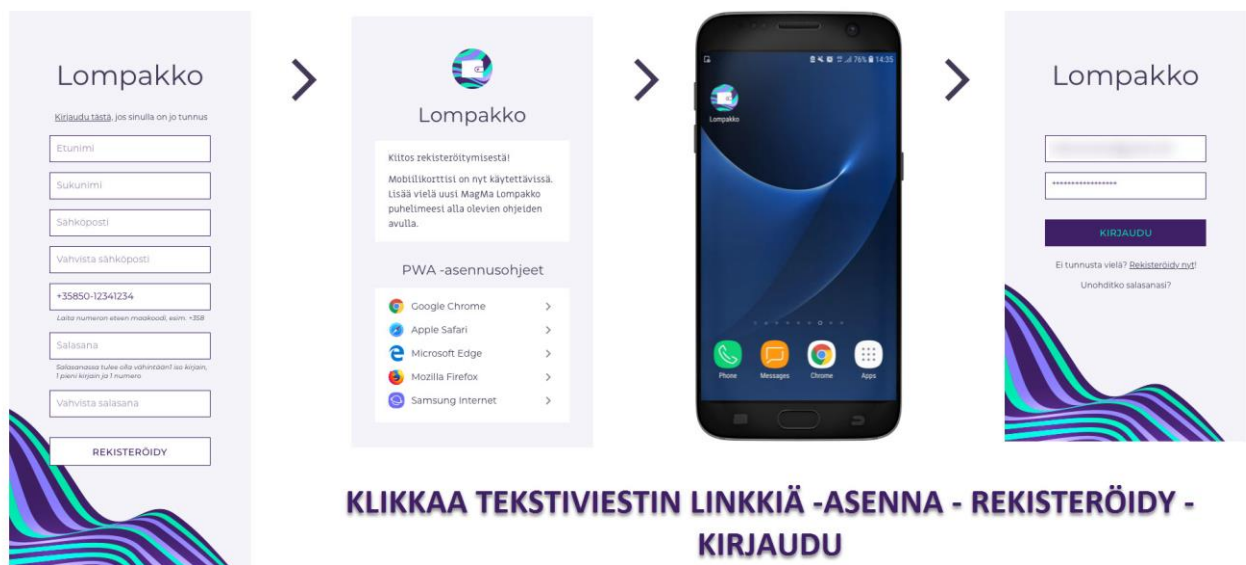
Lompakko

Kirjaudu tästä, jos sinulla on jo tunnus

Etunimi

Sukunimi

Sähköposti

Vahvista sähköposti

+35850-12341234

Laita numeron eteen maakoodi, esim. +358

Salasana

Salasanassa tulee olla vähintään1 iso kirjain, 1 pieni kirjain ja 1 numero

Vahvista salasana

REKISTERÖIDY

Lompakko

Kiitos rekisteröitymisestä!

Mobiilikorttisi on nyt käytettävissä. Lisää vielä uusi MagMa Lompakko puhelimeesi alla olevien ohjeiden avulla.

PWA -asennusohjeet

Google Chrome

Apple Safari

Microsoft Edge

Mozilla Firefox

Samsung Internet

76% 14:35

Lompakko

Phone

Messages

Chrome

Apps

Lompakko

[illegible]

••••••••••••••••••

KIRJAUDU

Ei tunnusta vielä? Rekisteröidy nyt!

Unohditko salasanasi?

KLIKKAA TEKSTIVIESTIN LINKKIÄ -ASENNA - REKISTERÖIDY - KIRJAUDU